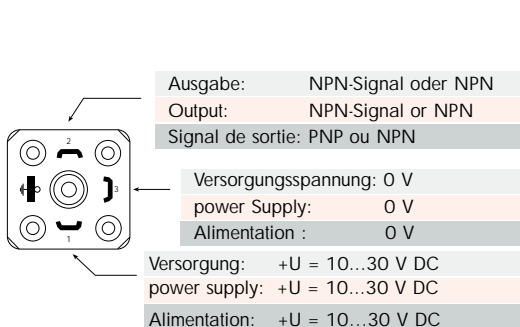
2
3
1

Ausgabe: NPN-Signal oder NPN
Output: NPN-Signal or NPN
Signal de sortie: PNP ou NPN

Versorgungsspannung: 0 V
power Supply: 0 V
Alimentation : 0 V

Versorgung: +U = 10…30 V DC
power supply: +U = 10…30 V DC
Alimentation: +U = 10…30 V DC